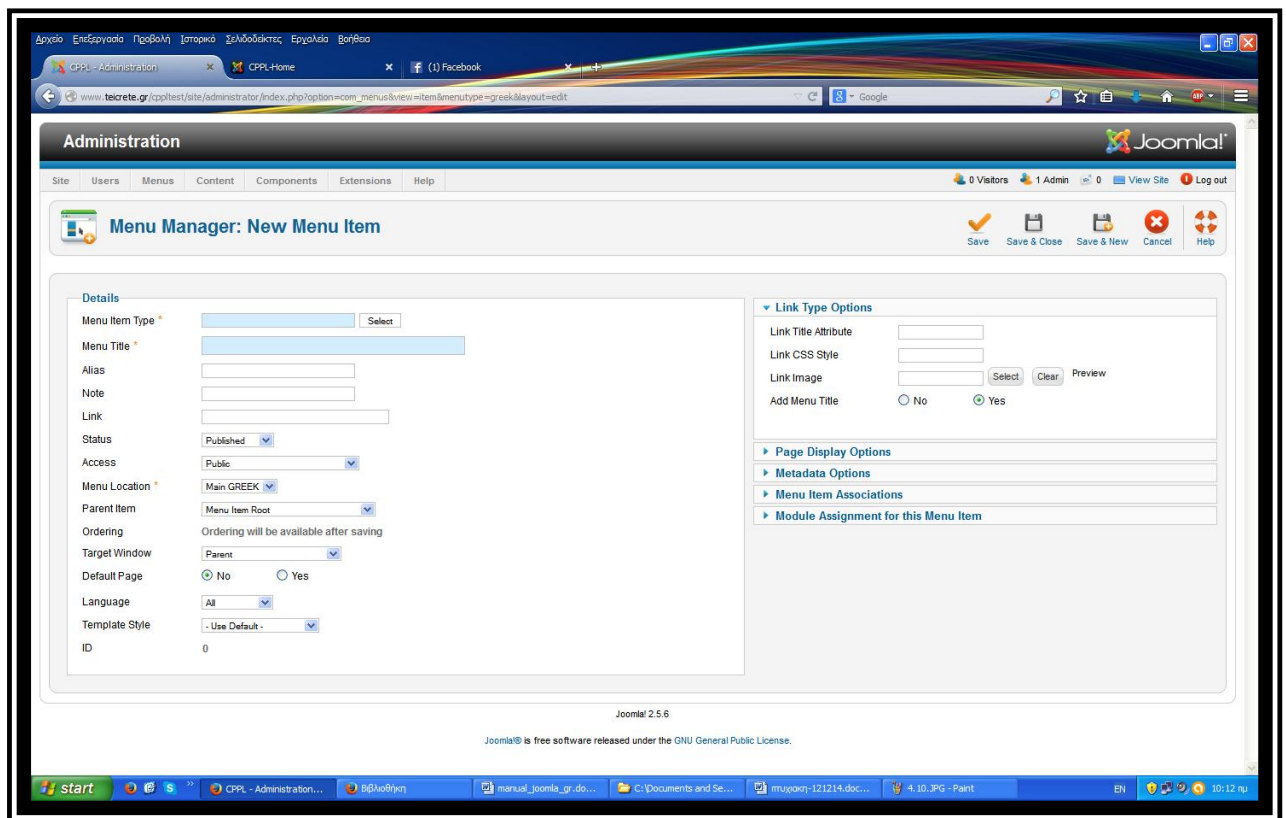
Αρχείο Επεξεργασία Προβολή Ιστορικό Σελιδοδείκτες Εργαλεία Βοήθεια

CPPL - Administration × CPPL-Home × (1) Facebook × +

www.teicrete.gr/cppltest/site/administrator/index.php?option=com_menus&view=item&menutype=greek&layout=edit

Google

Administration

Joomla!

Site Users Menus Content Components Extensions Help

0 Visitors 1 Admin 0 View Site Log out

Menu Manager: New Menu Item

Save Save & Close Save & New Cancel Help

Details

Menu Item Type * Select

Menu Title *

Alias

Note

Link

Status Published

Access Public

Menu Location * Main GREEK

Parent Item Menu Item Root

Ordering Ordering will be available after saving

Target Window Parent

Default Page No Yes

Language All

Template Style - Use Default -

ID 0

Link Type Options

Link Title Attribute

Link CSS Style

Link Image Select Clear Preview

Add Menu Title No Yes

Page Display Options

Metadata Options

Menu Item Associations

Module Assignment for this Menu Item

Joomla! 2.5.6

Joomla!® is free software released under the GNU General Public License.

start CPPL - Administration... Βιβλιοθήκη manual_joomla_gr.do... C:\Documents and Se... πτυχιακη-121214.doc... 4.10.JPG - Paint EN 10:12 πμ